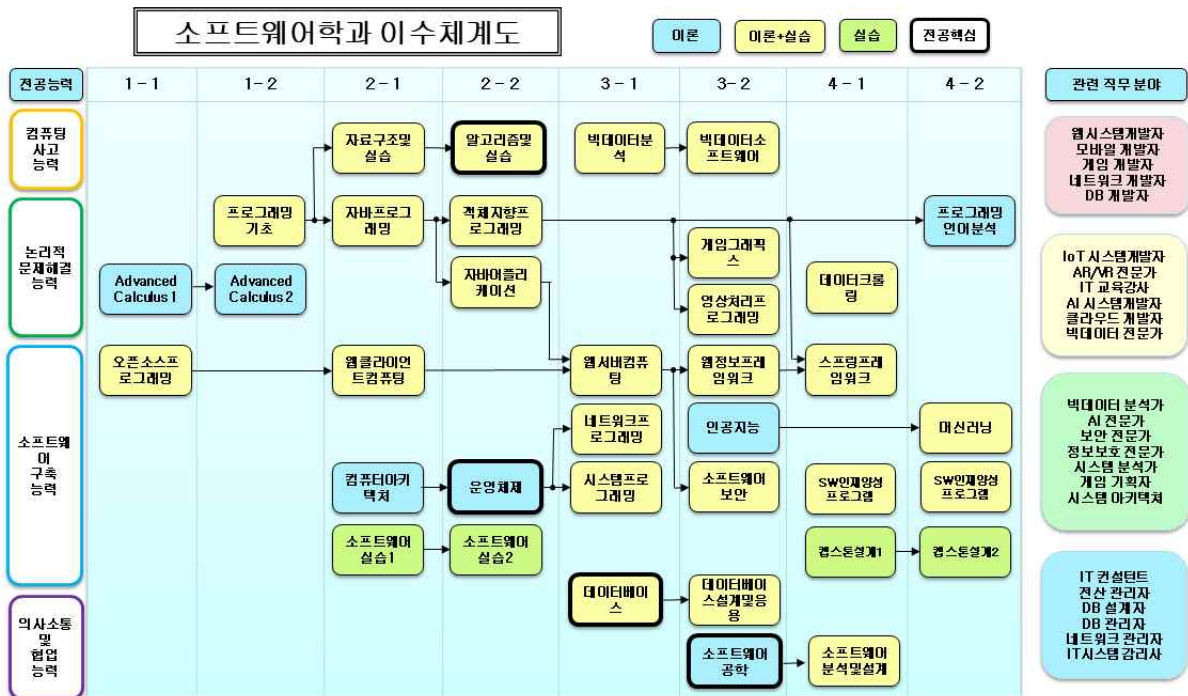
소프트웨어학과 이수체계도

이론 이론+실습 실습 전공핵심

| 전공능력 | 1-1 | 1-2 | 2-1 | 2-2 | 3-1 | 3-2 | 4-1 | 4-2 |
|---|---|---|---|---|---|---|---|---|
| 컴퓨팅 사고 능력 | | | 자료구조및실습 | 알고리즘및실습 | 빅데이터분석 | 빅데이터소프트웨어 | | |
| 논리적 문제해결 능력 | | 프로그래밍기초 | 자바프로그래밍 | 객체지향프로그래밍 | | 게임그래픽스 | | 프로그래밍언어분석 |
| | Advanced Calculus1 | Advanced Calculus2 | | 자바어플리케이션 | | 영상처리프로그래밍 | 데이터크롤링 | |
| 소프트웨어 구축 능력 | 오픈소스프로그래밍 | | 웹클라이언트컴퓨팅 | | 웹서버컴퓨팅 | 웹정보프레임워크 | 스프링프레임워크 | |
| | | | | | 네트워크프로그래밍 | 인공지능 | | 머신러닝 |
| | | | 컴퓨터아키텍처 | 운영체제 | 시스템프로그래밍 | 소프트웨어보안 | SW인재양성프로그램 | SW인재양성프로그램 |
| | | | 소프트웨어실습1 | 소프트웨어실습2 | | | 캡스톤설계1 | 캡스톤설계2 |
| 의사소통 및 협업 능력 | | | | | 데이터베이스 | 데이터베이스설계및응용 | | |
| | | | | | | 소프트웨어공학 | 소프트웨어분석및설계 | |

관련 직무 분야

웹시스템개발자
모바일 개발자
게임 개발자
네트워크 개발자
DB 개발자

IoT 시스템개발자
AR/VR 전문가
IT 교육강사
AI 시스템개발자
클라우드 개발자
빅데이터 전문가

빅데이터 분석가
AI 전문가
보안 전문가
정보보호 전문가
시스템 분석가
게임 기획자
시스템 아키텍처

IT 컨설턴트
전산 관리자
DB 설계자
DB 관리자
네트워크 관리자
IT시스템 감리사